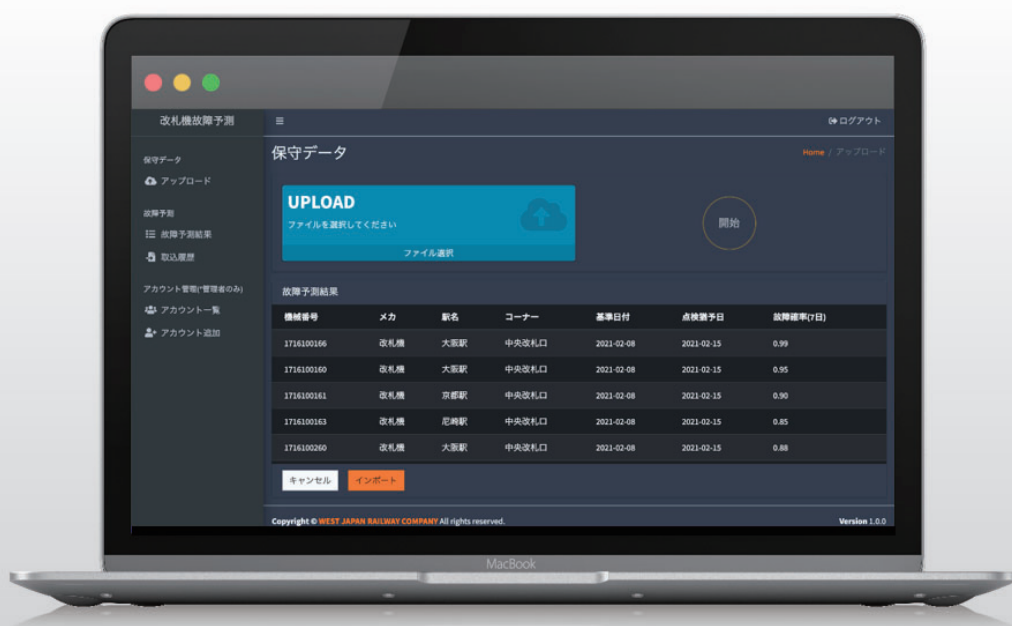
改札機故障予測

≡

ログアウト

保守データ

アップロード

故障予測

故障予測結果

取込履歴

アカウント管理(管理者のみ)

アカウント一覧

アカウント追加

保守データ

Home / アップロード

UPLOAD

ファイルを選択してください

ファイル選択

開始

故障予測結果

| 機械番号 | メカ | 駅名 | コーナー | 基準日付 | 点検猶予日 | 故障確率(7日) |
|---|---|---|---|---|---|---|
| 1716100166 | 改札機 | 大阪駅 | 中央改札口 | 2021-02-08 | 2021-02-15 | 0.99 |
| 1716100160 | 改札機 | 大阪駅 | 中央改札口 | 2021-02-08 | 2021-02-15 | 0.95 |
| 1716100161 | 改札機 | 京都駅 | 中央改札口 | 2021-02-08 | 2021-02-15 | 0.90 |
| 1716100163 | 改札機 | 尼崎駅 | 中央改札口 | 2021-02-08 | 2021-02-15 | 0.85 |
| 1716100260 | 改札機 | 大阪駅 | 中央改札口 | 2021-02-08 | 2021-02-15 | 0.88 |

キャンセル

インポート

Copyright © WEST JAPAN RAILWAY COMPANY All rights reserved.

Version 1.0.0

MacBook